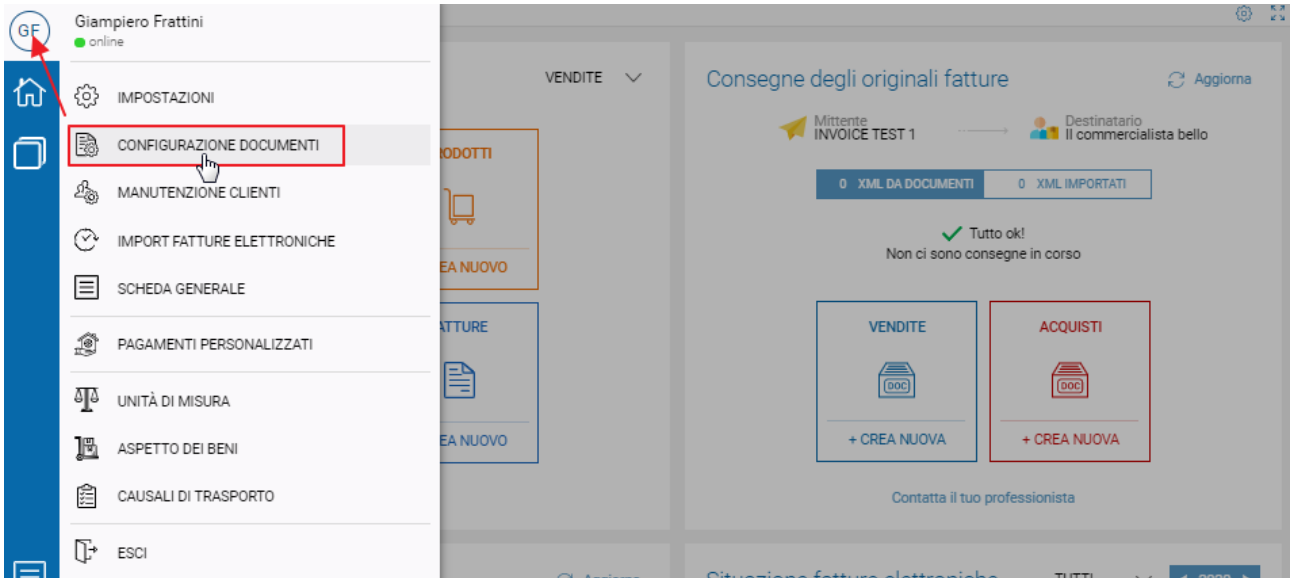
GF

Giampiero Frattini
online

IMPOSTAZIONI
CONFIGURAZIONE DOCUMENTI
MANUTENZIONE CLIENTI
IMPORT FATTURE ELETTRONICHE
SCHEDA GENERALE
PAGAMENTI PERSONALIZZATI
UNITÀ DI MISURA
ASPETTO DEI BENI
CAUSALI DI TRASPORTO
ESCI

VENDITE

RODOTTI
EA NUOVO
ATTURE
EA NUOVO

Consegne degli originali fatture
Aggiorna

Mittente
INVOICE TEST 1
Destinatario
Il commercialista bello

0 XML DA DOCUMENTI
0 XML IMPORTATI

Tutto ok!
Non ci sono consegne in corso

VENDITE
DOC
+ CREA NUOVA

ACQUISTI
DOC
+ CREA NUOVA

Contatta il tuo professionista

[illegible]
Situazione fatture elettroniche
TUTTI
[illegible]